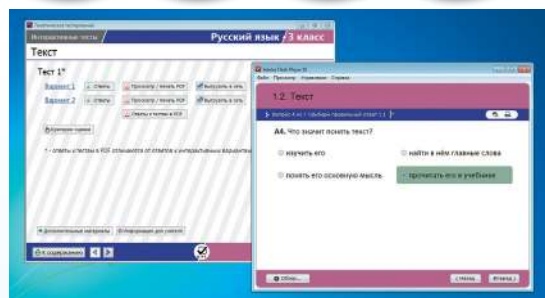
Интерактивные тесты
Русский язык 3 класс
Текст
Тест 1*
Вариант 1
ответы
Просмотр / печать PDF
Выгрузить в сеть
Вариант 2
ответы
Просмотр / печать PDF
Выгрузить в сеть
Ответы и ключи в PDF
Критерии оценки
* - ответы и тесты в PDF отличаются от ответов в интерактивных вариантах
Дополнительные материалы
Информация для учителя
К содержанию

1.2. Текст
Вопрос 4 из 1 (выбери правильный ответ 1)
А4. Что значит понять текст?
изучить его
найти в нём главные слова
понять его основную мысль
прочитать его в учебнике
Назад
Вперёд